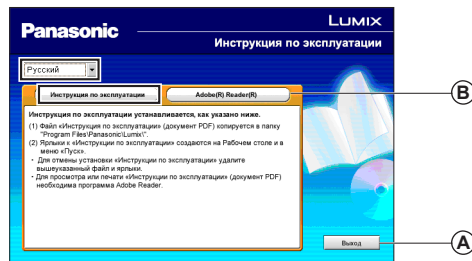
Panasonic
LUMIX
Инструкция по эксплуатации

Русский

Инструкция по эксплуатации
Adobe(R) Reader(R)

B

Инструкция по эксплуатации устанавливается, как указано ниже.
(1) Файл «Инструкция по эксплуатации» (документ PDF) копируется в папку "Program Files\Panasonic\Lumix\".
(2) Ярлыки к «Инструкции по эксплуатации» создаются на Рабочем столе и в меню «Пуск».
· Для отмены установки «Инструкции по эксплуатации» удалите вышеуказанный файл и ярлыки.
· Для просмотра или печати «Инструкции по эксплуатации» (документ PDF) необходима программа Adobe Reader.

Выход

A